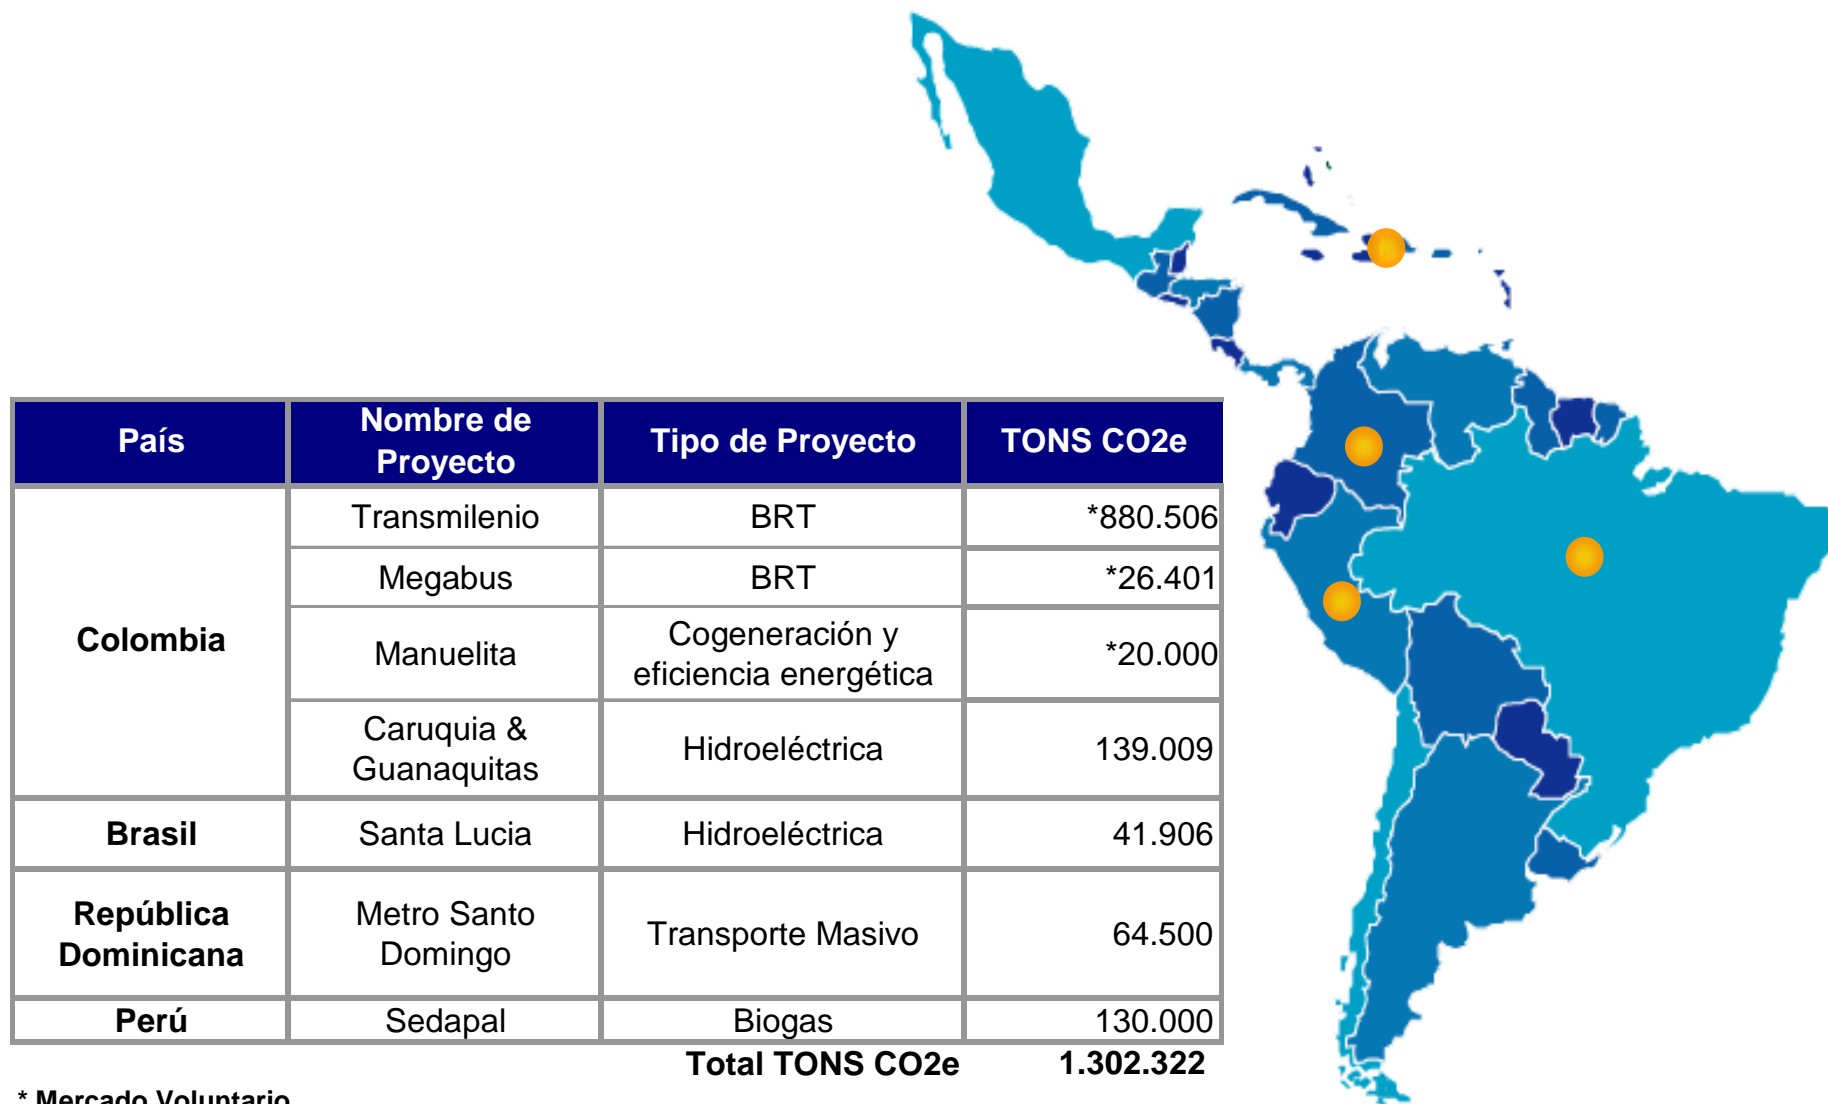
| País | Nombre de Proyecto | Tipo de Proyecto | TONS CO2e |
|---|---|---|---|
| Colombia | Transmilenio | BRT | *880.506 |
| | Megabus | BRT | *26.401 |
| | Manuelita | Cogeneración y eficiencia energética | *20.000 |
| | Caruquia & Guanaquitas | Hidroeléctrica | 139.009 |
| Brasil | Santa Lucia | Hidroeléctrica | 41.906 |
| República Dominicana | Metro Santo Domingo | Transporte Masivo | 64.500 |
| Perú | Sedapal | Biogas | 130.000 |
| | | Total TONS CO2e | 1.302.322 |

* Mercado Voluntario